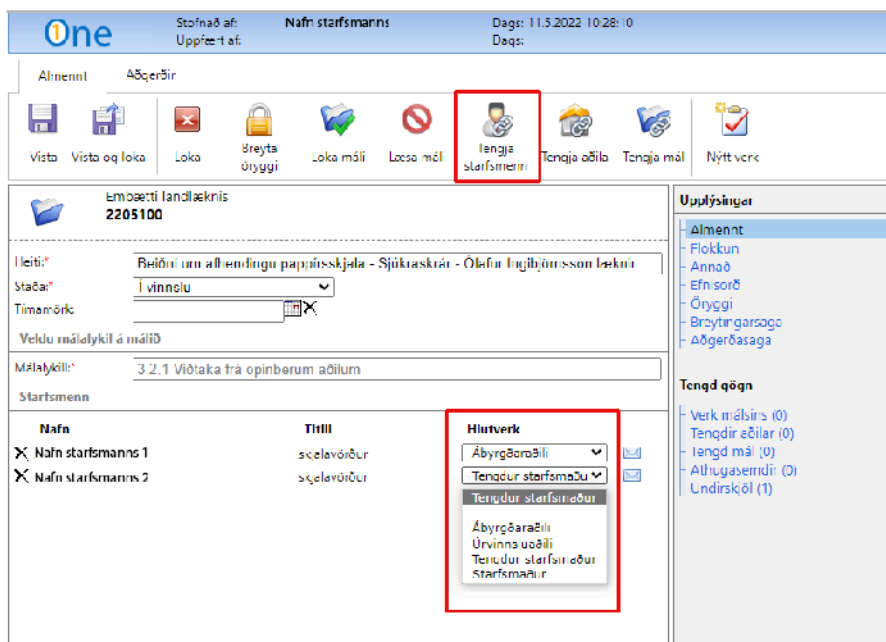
One

Stofnað af: Nafn starfsmanns
Uppfært af:
Dags: 11.5.2022 10:28:10
Dags:

Almennt Aðgerðir

Vista Vista og loka Loka Breyta öryggi Loka máli Læsa mál Tengja starfsmenn Tengja aðila Tengja mál Nýtt verk

Embætti landlæknis
2205100

Heiti:* Beiðni um afhendingu pappírsskjala - Sjúkraskrár - Ólafur Ingibjörnsson læknir
Staða:* Í vinnslu
Tímamörk

Veldu málalykil á málið

Málalykill:* 3.2.1 Viðtaka frá opinberum aðilum

Starfsmenn

| Nafn | Titill | Hlutverk |
|---|---|---|
| Nafn starfsmanns 1 | skjalavörður | Ábyrgðaraðili |
| Nafn starfsmanns 2 | skjalavörður | Tengdur starfsmaður |

Tengdur starfsmaður

Ábyrgðaraðili
Úrvinnsluaðili
Tengdur starfsmaður
Starfsmaður

Upplýsingar
Almennt
Flokkun
Annað
Efnisorð
Öryggi
Breytingarsaga
Aðgerðasaga

Tengd gögn
Verk málsins (0)
Tengdir aðilar (0)
Tengd mál (0)
Athugasemdir (0)
Undirskjöl (1)